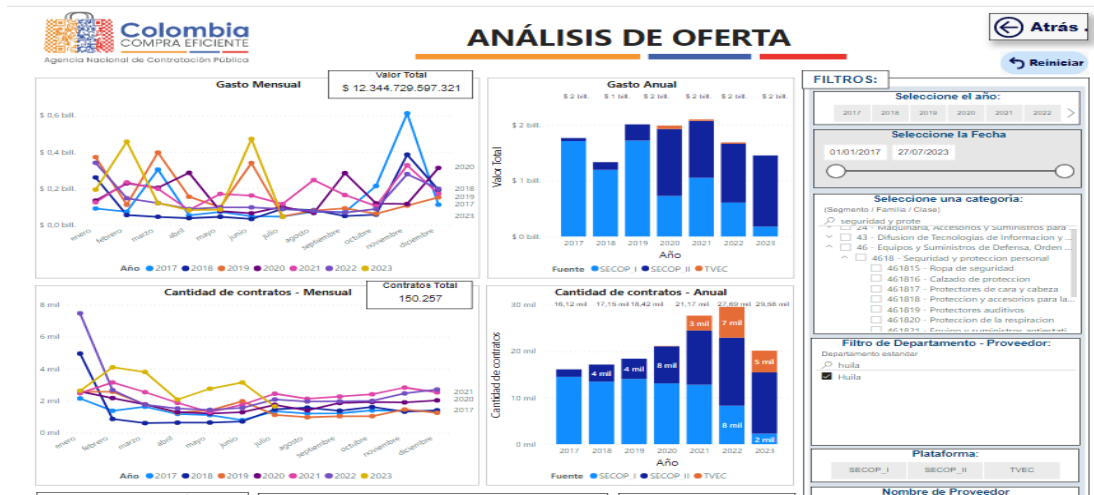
Colombia
COMPRA EFICIENTE
Agencia Nacional de Contratación Pública

ANÁLISIS DE OFERTA

Atrás

Reiniciar

FILTROS:

Gasto Mensual

Valor Total
$ 12.344.729.597.321

$ 0,6 bill.
$ 0,4 bill.
$ 0,2 bill.
$ 0,0 bill.

2020
2018
2019
2017
2023

enero febrero marzo abril mayo junio julio agosto septiembre octubre noviembre diciembre

Año 2017 2018 2019 2020 2021 2022 2023

Gasto Anual

$ 2 bill. $ 1 bill. $ 2 bill. $ 2 bill. $ 2 bill. $ 2 bill. $ 2 bill.

$ 2 bill.
$ 1 bill.
$ 0 bill.

Valor Total

2017 2018 2019 2020 2021 2022 2023
Año

Fuente SECOP I SECOP II TVEC

Cantidad de contratos - Mensual

Contratos Total
150.257

8 mil
6 mil
4 mil
2 mil
0 mil

2021
2020
2017

enero febrero marzo abril mayo junio julio agosto septiembre octubre noviembre diciembre

Año 2017 2018 2019 2020 2021 2022 2023

Cantidad de contratos - Anual

16,12 mil 17,15 mil 18,42 mil 21,17 mil 27,69 mil 29,58 mil

30 mil
20 mil
10 mil
0 mil

Cantidad de contratos

4 mil 4 mil 8 mil 3 mil 7 mil 5 mil 8 mil 2 mil

2017 2018 2019 2020 2021 2022 2023
Año

Fuente SECOP I SECOP II TVEC

Seleccione el año:
2017 2018 2019 2020 2021 2022

Seleccione la Fecha
01/01/2017 27/07/2023

Seleccione una categoría:
(Segmento / Familia / Clase)
seguridad y prote
24 - Maquinaria, Accesorios y Suministros para ...
43 - Difusion de Tecnologias de Informacion y ...
46 - Equipos y Suministros de Defensa, Orden ...
4618 - Seguridad y proteccion personal
461815 - Ropa de seguridad
461816 - Calzado de proteccion
461817 - Protectores de cara y cabeza
461818 - Proteccion y accesorios para la...
461819 - Protectores auditivos
461820 - Proteccion de la respiracion
461821 - Equipo y suministros antiestati...

Filtro de Departamento - Proveedor:
Departamento estandar
huila
Huila

Plataforma:
SECOP_I SECOP_II TVEC

Nombre de Proveedor